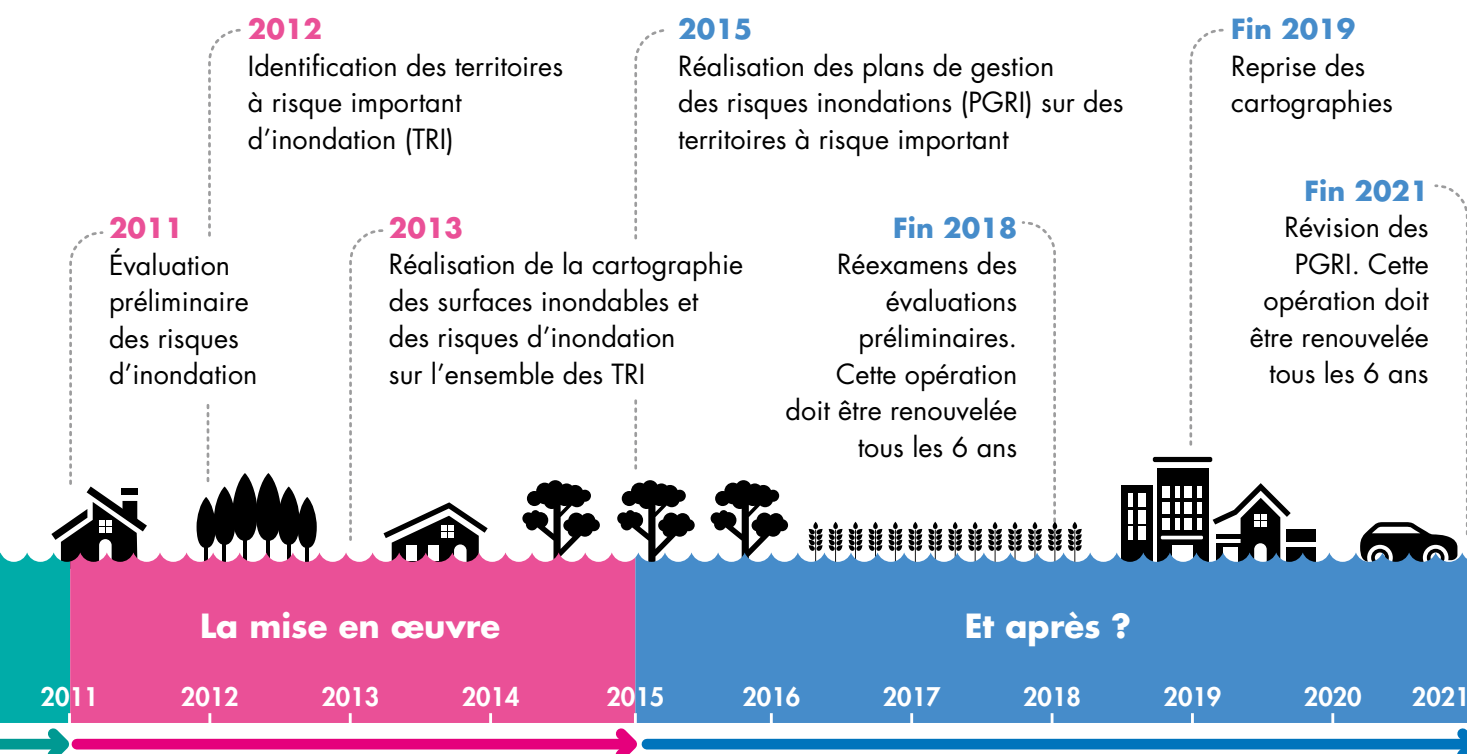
2012
Identification des territoires à risque important d'inondation (TRI)

2015
Réalisation des plans de gestion des risques inondations (PGRI) sur des territoires à risque important

Fin 2019
Reprise des cartographies

2011
Évaluation préliminaire des risques d'inondation

2013
Réalisation de la cartographie des surfaces inondables et des risques d'inondation sur l'ensemble des TRI

Fin 2018
Réexamens des évaluations préliminaires. Cette opération doit être renouvelée tous les 6 ans

Fin 2021
Révision des PGRI. Cette opération doit être renouvelée tous les 6 ans

La mise en œuvre

Et après ?

2011 2012 2013 2014 2015 2016 2017 2018 2019 2020 2021